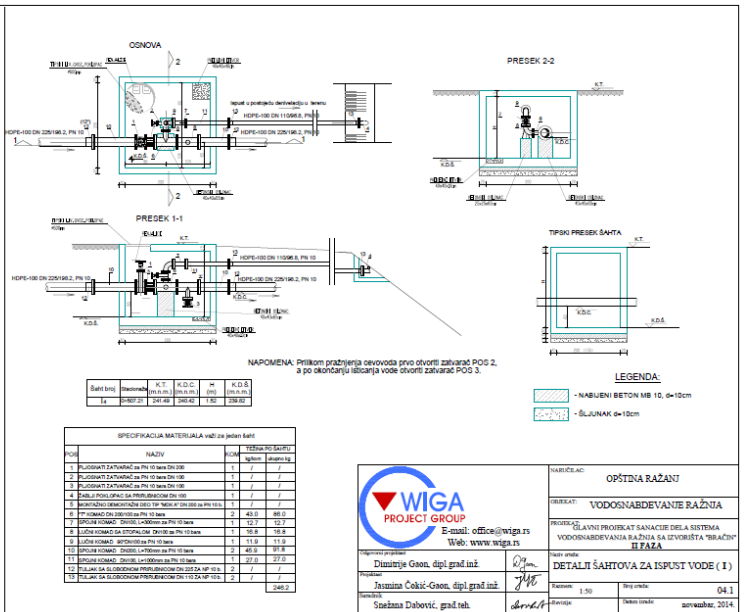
OSNOVA

PRESEK 2-2

K.T.

Ispust u postojeću derivaciju u terenu

HDPE-100 DN 110/96.8, PN 10

HDPE-100 DN 225/198.2, PN 10

HDPE-100 DN 225/198.2, PN 10

K.D.C.

K.D.Š.

PRESEK 1-1

K.T.

HDPE-100 DN 110/96.8, PN 10

HDPE-100 DN 225/198.2, PN 10

HDPE-100 DN 225/198.2, PN 10

K.D.C.

K.D.Š.

TIPSKI PRESEK ŠAHTA

K.T.

K.D.Š.

NAPOMENA: Prilikom pražnjenja cevovoda prvo otvoriti zatvarač POS 2, a po okončanju ističanja vode otvoriti zatvarač POS 3.

| Šaht broj | Stacionaža | K.T. (m.n.m.) | K.D.C. (m.n.m.) | H (m) | K.D.Š. (m.n.m.) |
|---|---|---|---|---|---|
| I₄ | 0+507.21 | 241.49 | 240.42 | 1.52 | 239.62 |

LEGENDA:

- NABIJENI BETON MB 10, d=10cm

- ŠLJUNAK d=10cm

SPECIFIKACIJA MATERIJALA važi za jedan šaht

| POS | NAZIV | KOM | TEŽINA PO ŠAHTU kg/kom | ukupno kg |
|---|---|---|---|---|
| 1 | PLJOSNATI ZATVARAČ za PN 10 bara DN 200 | 1 | / | / |
| 2 | PLJOSNATI ZATVARAČ za PN 10 bara DN 100 | 1 | / | / |
| 3 | PLJOSNATI ZATVARAČ za PN 10 bara DN 100 | 1 | / | / |
| 4 | ŽABLJI POKLOPAC SA PRIRUBNICOM DN 100 | 1 | / | / |
| 5 | MONTAŽNO DEMONTAŽNI DEO TIP "MDK A" DN 200 za PN 10 b. | 1 | / | / |
| 6 | "T" KOMAD DN 200/100 za PN 10 bara | 2 | 43.0 | 86.0 |
| 7 | SPOJNI KOMAD DN100, L=300mm za PN 10 bara | 1 | 12.7 | 12.7 |
| 8 | LUČNI KOMAD SA STOPALOM DN100 za PN 10 bara | 1 | 16.8 | 16.8 |
| 9 | LUČNI KOMAD 90°DN100 za PN 10 bara | 1 | 11.9 | 11.9 |
| 10 | SPOJNI KOMAD DN200, L=700mm za PN 10 bara | 2 | 45.9 | 91.8 |
| 11 | SPOJNI KOMAD DN100, L=1000mm za PN 10 bara | 1 | 27.0 | 27.0 |
| 12 | TULJAK SA SLOBODNOM PRIRUBNICOM DN 225 ZA NP 10 b. | 2 | / | / |
| 13 | TULJAK SA SLOBODNOM PRIRUBNICOM DN 110 ZA NP 10 b. | 2 | / | / |
| | | | | 246.2 |

WIGA PROJECT GROUP

E-mail: office@wiga.rs
Web: www.wiga.rs

Odgovorni projektant: Dimitrije Gaon, dipl.grad.inž.

Projektant: Jasmina Čokić-Gaon, dipl.grad.inž.

Saradnik: Snežana Dabović, grad.teh.

NARUČILAC: OPŠTINA RAŽANJ

OBJEKAT: VODOSNABDEVANJE RAŽNJA

PROJEKAT: GLAVNI PROJEKAT SANACIJE DELA SISTEMA VODOSNABDEVANJA RAŽNJA SA IZVORIŠTA "BRAČIN" II FAZA

Naziv crteža: DETALJI ŠAHTOVA ZA ISPUST VODE ( I )

Razmera: 1:50

Broj crteža: 04.1

Revizija:

Datum izrade: novembar, 2014.